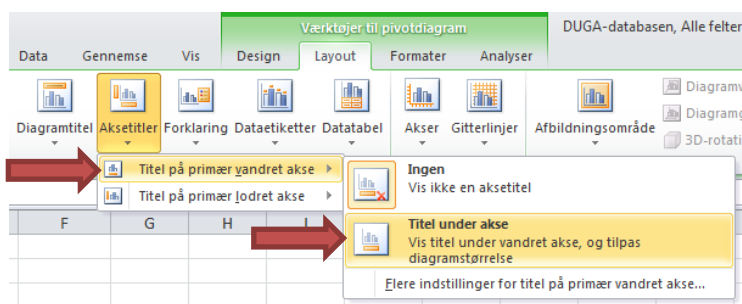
Værktøjer til pivotdiagram

DUGA-databasen, Alle felter

Data Gennemse Vis Design Layout Formater Analyser

Diagramtitel Aksetitler Forklaring Dataetiketter Datatabel Akser Gitterlinjer Afbildningsområde

Diagramv
Diagramg
3D-rotati

Titel på primær vandret akse
Titel på primær lodret akse

Ingen
Vis ikke en aksetitel

Titel under akse
Vis titel under vandret akse, og tilpas diagramstørrelse

Flere indstillinger for titel på primær vandret akse...

F G H